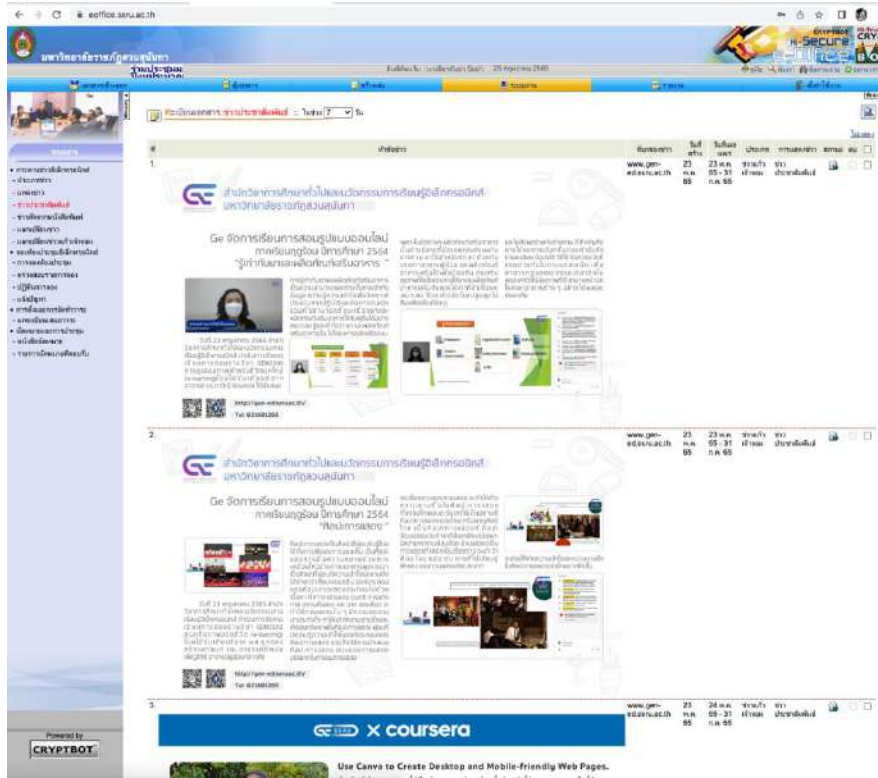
eoffice.sru.ac.th

มหาวิทยาลัยราชภัฏสวนสุนันทา

Secure office

ทะเบียนเอกสาร : ข่าวประชาสัมพันธ์ :: ในช่วง 7 วัน

| # | หัวข้อข่าว | ต้นทางข่าว | วันที่ข่าว | วันที่แสดงข่าว | ประเภท | การแสดงข่าว |
|---|---|---|---|---|---|---|
| 1. | | www.gen-ed.ssru.ac.th | 23 พ.ค. 65 | 23 พ.ค. 65 - 31 ก.ค. 65 | ข่าวทั่วไป | ข่าวประชาสัมพันธ์ |
| 2. | | www.gen-ed.ssru.ac.th | 23 พ.ค. 65 | 23 พ.ค. 65 - 31 ก.ค. 65 | ข่าวทั่วไป | ข่าวประชาสัมพันธ์ |
| 3. | | www.gen-ed.ssru.ac.th | 23 พ.ค. 65 | 24 พ.ค. 65 - 31 ก.ค. 65 | ข่าวทั่วไป | ข่าวประชาสัมพันธ์ |

สำนักวิชาการศึกษาทั่วไปและนวัตกรรมการเรียนรู้อิเล็กทรอนิกส์ มหาวิทยาลัยราชภัฏสวนสุนันทา

Ge จัดการเรียนการสอนรูปแบบออนไลน์ ภาคเรียนฤดูร้อน ปีการศึกษา 2564 "รู้เท่าทันยาและผลิตภัณฑ์เสริมอาหาร"

http://gen-ed.ssru.ac.th/
Tel. 021601265

สำนักวิชาการศึกษาทั่วไปและนวัตกรรมการเรียนรู้อิเล็กทรอนิกส์ มหาวิทยาลัยราชภัฏสวนสุนันทา

Ge จัดการเรียนการสอนรูปแบบออนไลน์ ภาคเรียนฤดูร้อน ปีการศึกษา 2564 "ศิลปะการแสดง"

http://gen-ed.ssru.ac.th/
Tel. 021601265

x coursera

Use Canva to Create Desktop and Mobile-friendly Web Pages.

Powered by CRYPTBOT